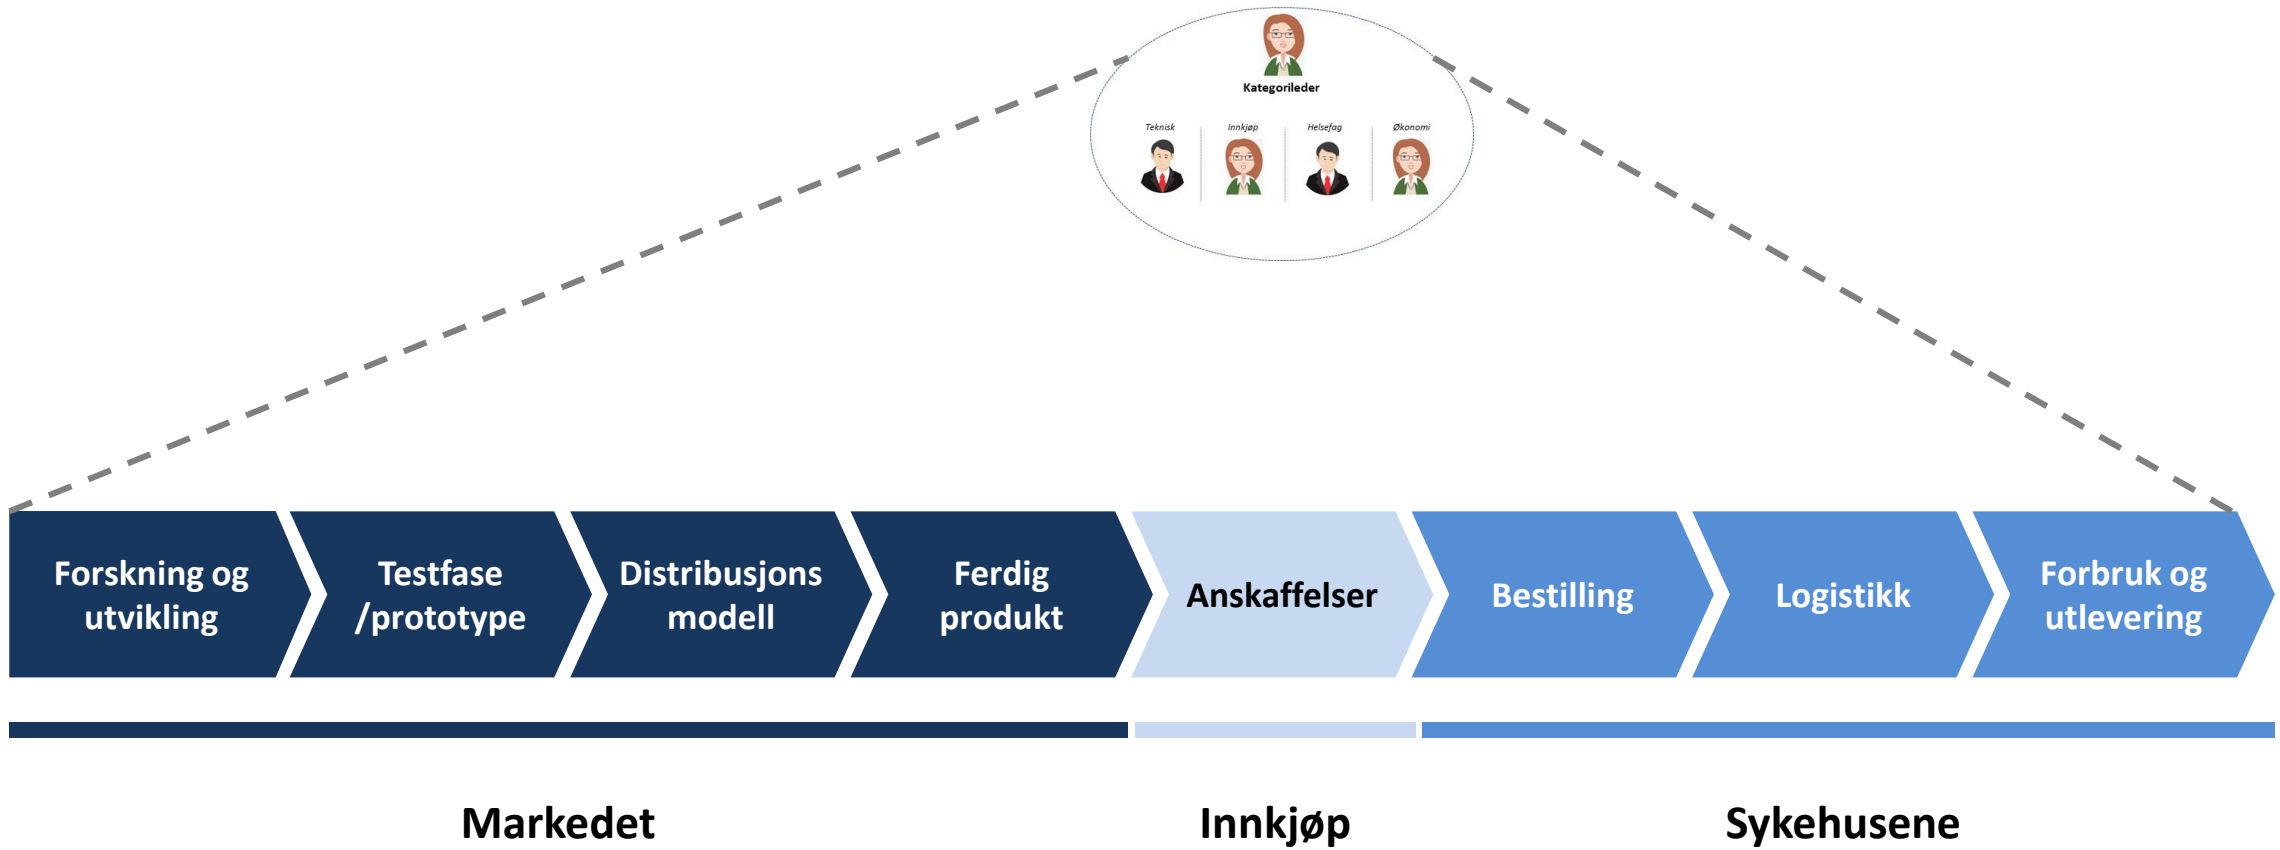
Kategorileder

Teknisk

Innkjøp

Helsefag

Økonomi

Forskning og utvikling

Testfase /prototype

Distribusjons modell

Ferdig produkt

Anskaffelser

Bestilling

Logistikk

Forbruk og utlevering

Markedet

Innkjøp

Sykehusene